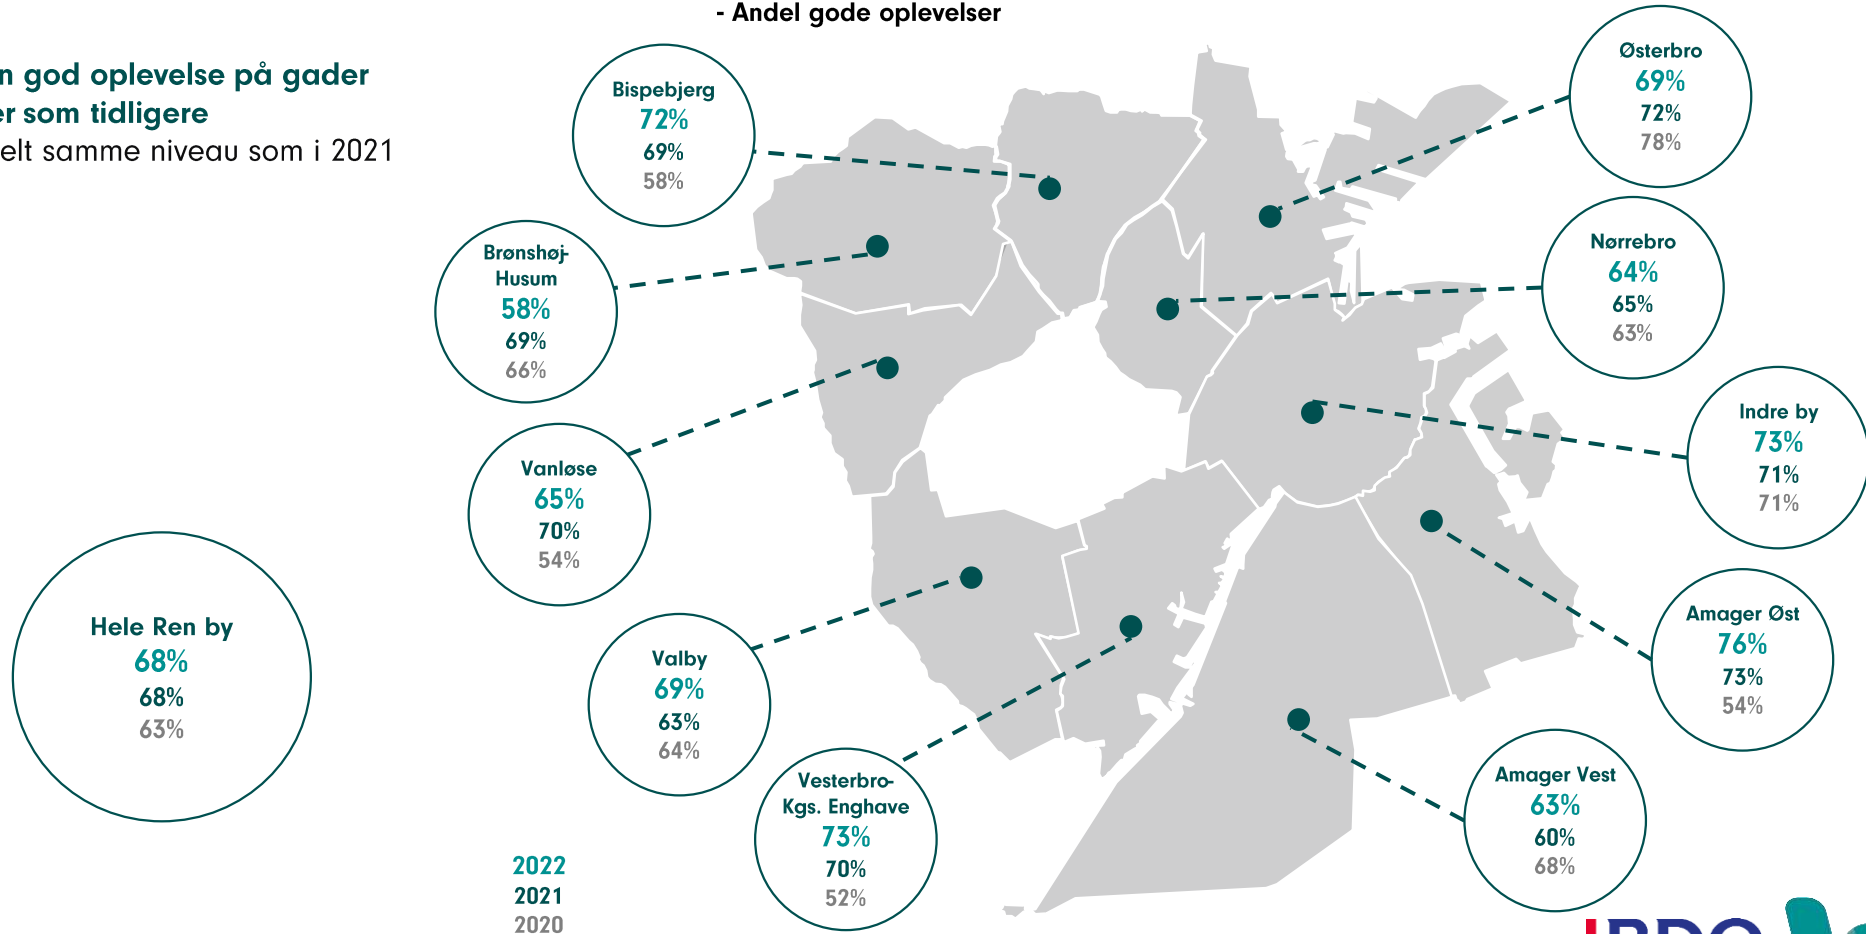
- Andel gode oplevelser

n god oplevelse på gader
er som tidligere
elt samme niveau som i 2021

Bispebjerg
72%
69%
58%

Østerbro
69%
72%
78%

Brønshøj-Husum
58%
69%
66%

Nørrebro
64%
65%
63%

Indre by
73%
71%
71%

Vanløse
65%
70%
54%

Amager Øst
76%
73%
54%

Valby
69%
63%
64%

Hele Ren by
68%
68%
63%

Vesterbro-Kgs. Enghave
73%
70%
52%

Amager Vest
63%
60%
68%

2022
2021
2020